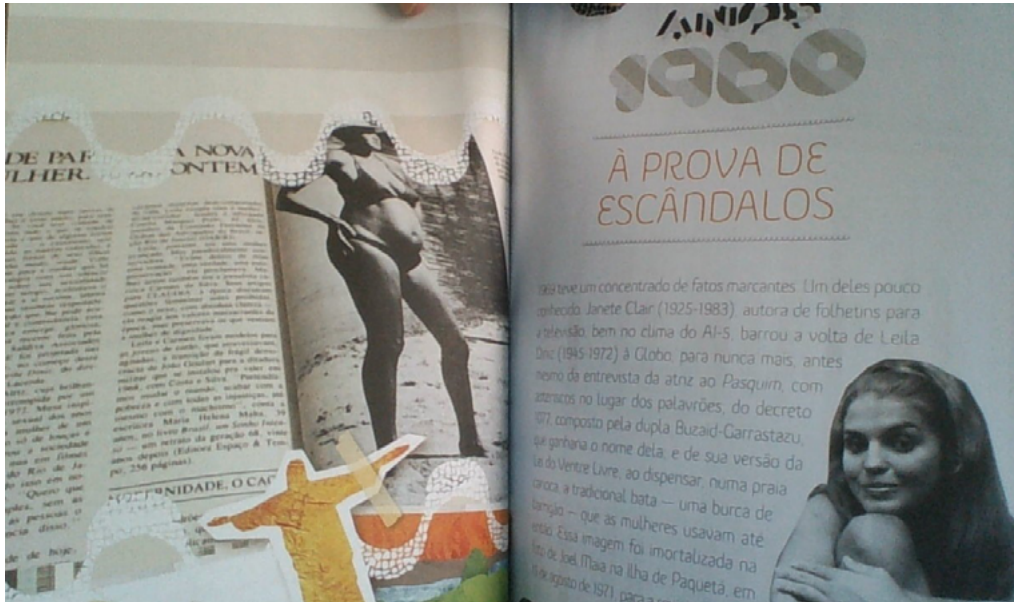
DE PAR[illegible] A NOVA
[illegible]LHER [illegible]ONTEM

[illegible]

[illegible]RNIDADE, O CA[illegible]

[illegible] de hoje.

ANOS
1960

À PROVA DE ESCÂNDALOS

1969 teve um concentrado de fatos marcantes. Um deles pouco conhecido: Janete Clair (1925-1983), autora de folhetins para a televisão, bem no clima do AI-5, barrou a volta de Leila Diniz (1945-1972) à Globo, para nunca mais, antes mesmo da entrevista da atriz ao Pasquim, com asteriscos no lugar dos palavrões, do decreto 1077, composto pela dupla Buzaid-Garrastazu, que ganharia o nome dela, e de sua versão da Lei do Ventre Livre, ao dispensar, numa praia carioca, a tradicional bata — uma burca de tomara-que-caia — que as mulheres usavam até então. Essa imagem foi imortalizada na foto de Joel Maia na Ilha de Paquetá, em 16 de agosto de 1971, para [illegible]